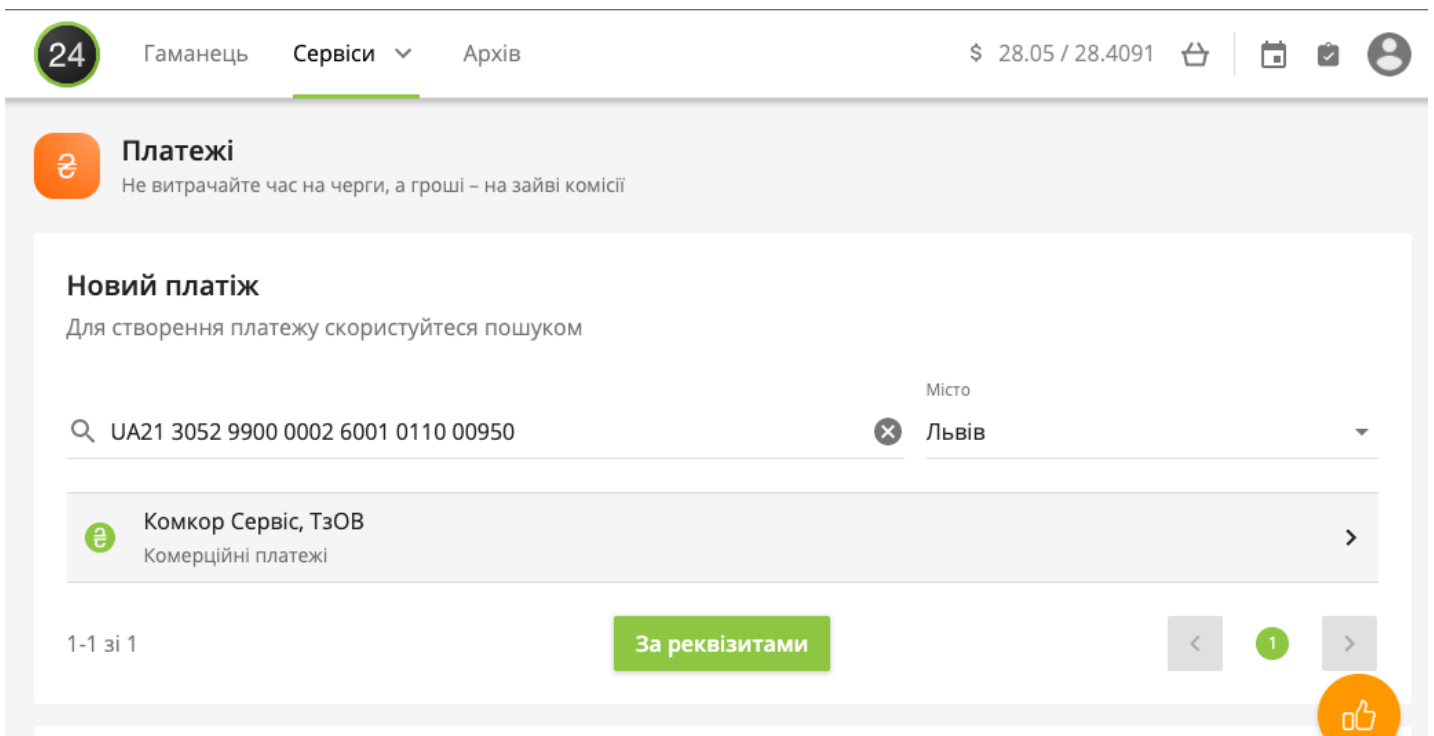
24

Гаманець Сервіси Архів

$ 28.05 / 28.4091

₴

Платежі

Не витрачайте час на черги, а гроші – на зайві комісії

Новий платіж

Для створення платежу скористуйтеся пошуком

UA21 3052 9900 0002 6001 0110 00950

Місто

Львів

₴

Комкор Сервіс, ТзОВ

Комерційні платежі

1-1 зі 1

За реквізитами

1